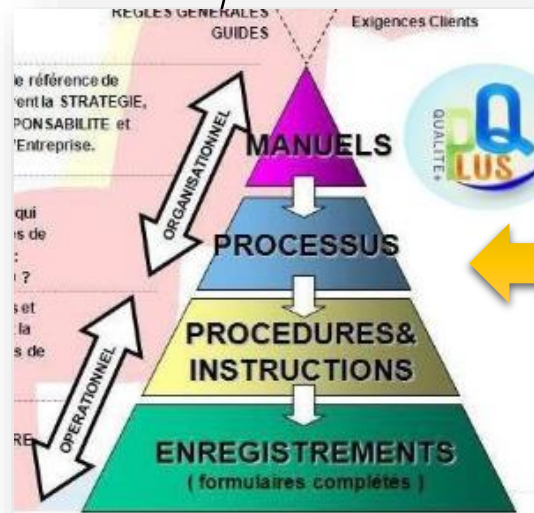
REGLES GENERALES
GUIDES

Exigences Clients

le référence de
rent la STRATEGIE,
PONSABILITE et
'Entreprise.

qui
s de
:
?

s et
la
s de

RE

ORGANISATIONNEL

OPERATIONNEL

MANUELS

PROCESSUS

PROCEDURES&
INSTRUCTIONS

ENREGISTREMENTS
( formulaires complétés )

QUALITE+

Q
PLUS